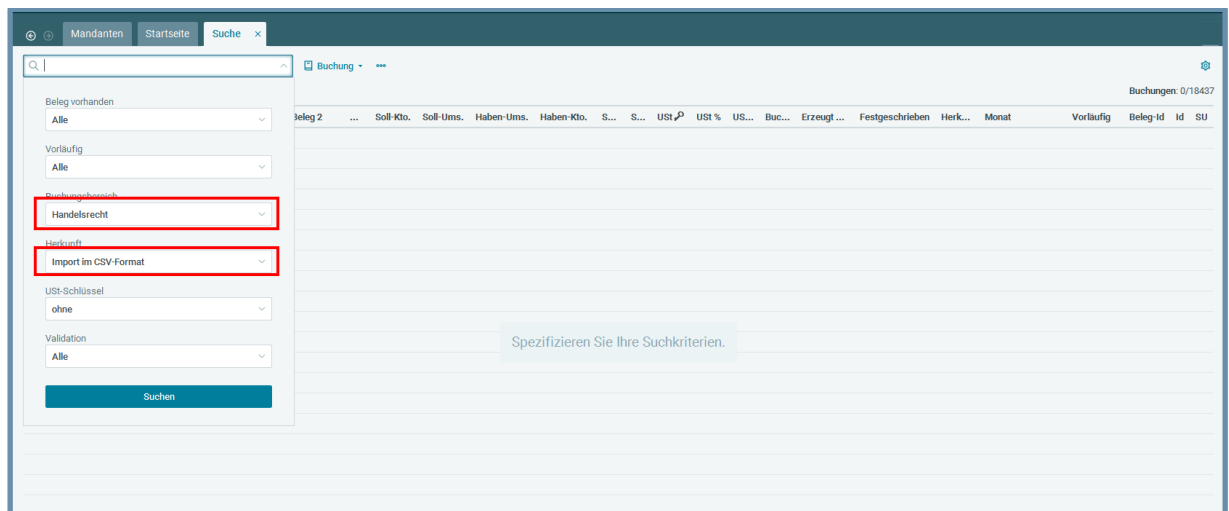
Mandanten Startseite Suche ×

Buchung ▾ •••

Buchungen: 0/18437

Beleg vorhanden
Alle

Vorläufig
Alle

Buchungsbereich
Handelsrecht

Herkunft
Import im CSV-Format

USt-Schlüssel
ohne

Validation
Alle

Suchen

| Beleg 2 | ... | Soll-Kto. | Soll-Ums. | Haben-Ums. | Haben-Kto. | S... | S... | USt | USt % | US... | Buc... | Erzeugt ... | Festgeschrieben | Herk... | Monat | Vorläufig | Beleg-Id | Id | SU |
|---|---|---|---|---|---|---|---|---|---|---|---|---|---|---|---|---|---|---|---|

Spezifizieren Sie Ihre Suchkriterien.